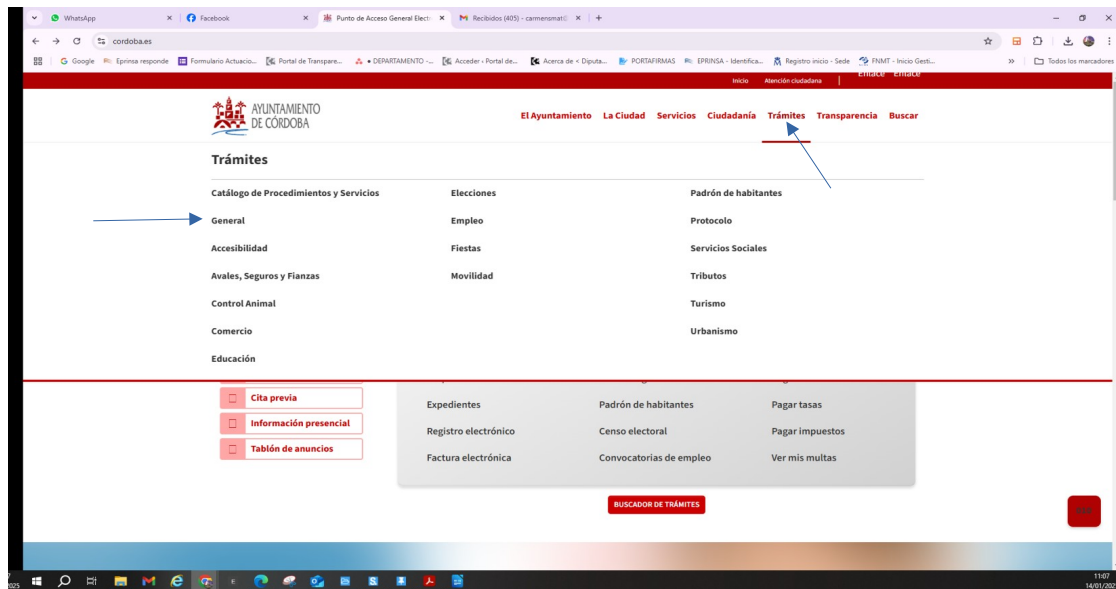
WhatsApp × Facebook × Punto de Acceso General Electr × Recibidos (405) - carmensmat × +

cordoba.es

Google Eprinsa responde Formulario Actuacio... Portal de Transpare... • DEPARTAMENTO -... Acceder ‹ Portal de... Acerca de < Diputa... PORTAFIRMAS EPRINSA - Identifica... Registro inicio - Sede FNMT - Inicio Gesti... Todos los marcadores

Inicio Atención ciudadana Enlace Enlace

AYUNTAMIENTO DE CÓRDOBA

El Ayuntamiento La Ciudad Servicios Ciudadanía Trámites Transparencia Buscar

Trámites

Catálogo de Procedimientos y Servicios
General
Accesibilidad
Avales, Seguros y Fianzas
Control Animal
Comercio
Educación

Elecciones
Empleo
Fiestas
Movilidad

Padrón de habitantes
Protocolo
Servicios Sociales
Tributos
Turismo
Urbanismo

Cita previa
Información presencial
Tablón de anuncios

Expedientes
Registro electrónico
Factura electrónica

Padrón de habitantes
Censo electoral
Convocatorias de empleo

Pagar tasas
Pagar impuestos
Ver mis multas

BUSCADOR DE TRÁMITES

11:07
14/01/202